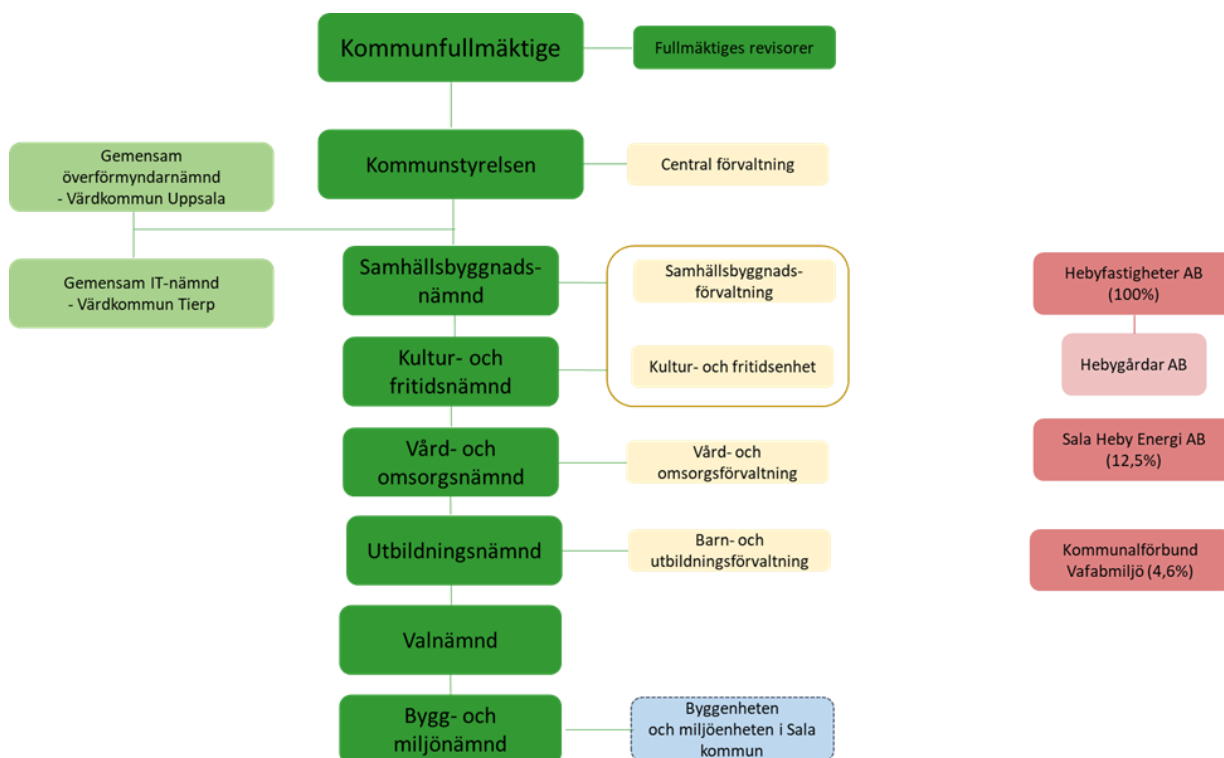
Kommunfullmäktige

Fullmäktiges revisorer

Gemensam överförmyndarnämnd - Värdkommun Uppsala

Kommunstyrelsen

Central förvaltning

Gemensam IT-nämnd - Värdkommun Tierp

Samhällsbyggnadsnämnd

Samhällsbyggnadsförvaltning

Hebyfastigheter AB (100%)

Kultur- och fritidsnämnd

Kultur- och fritidsenhet

Hebygårdar AB

Vård- och omsorgsnämnd

Vård- och omsorgsförvaltning

Sala Heby Energi AB (12,5%)

Utbildningsnämnd

Barn- och utbildningsförvaltning

Kommunalförbund Vafabmiljö (4,6%)

Valnämnd

Bygg- och miljönämnd

Byggenheten och miljöenheten i Sala kommun